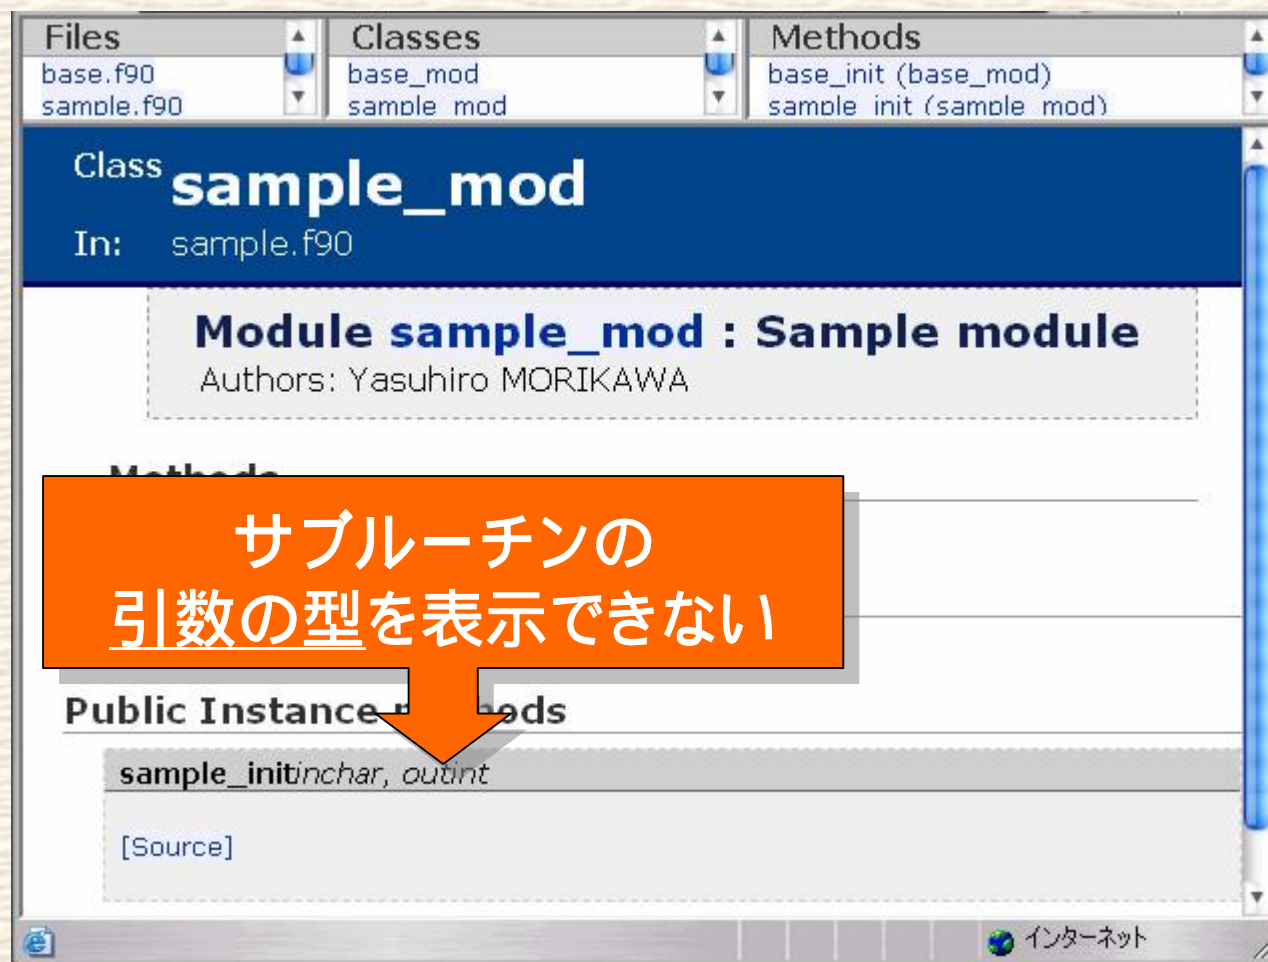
Files
base.f90
sample.f90

Classes
base_mod
sample_mod

Methods
base_init (base_mod)
sample_init (sample_mod)

Class sample_mod
In: sample.f90

Module sample_mod : Sample module
Authors: Yasuhiro MORIKAWA

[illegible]

サブルーチンの
引数の型を表示できない

Public Instance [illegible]ods

sample_initinchar, outint

[Source]

インターネット